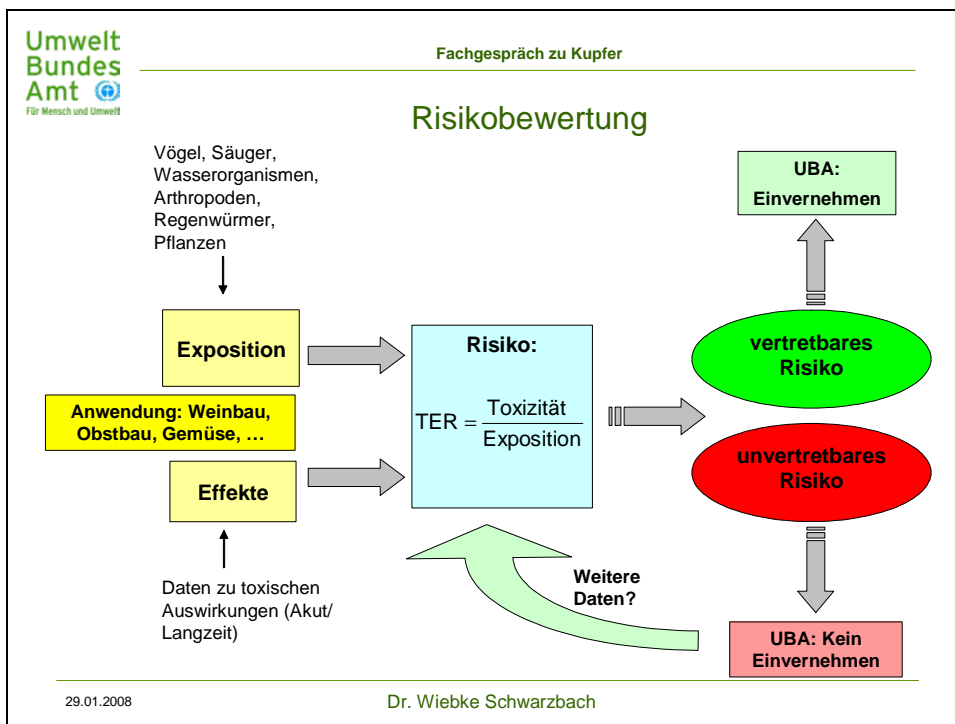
Umwelt Bundes Amt
Für Mensch und Umwelt

Fachgespräch zu Kupfer

Risikobewertung

Vögel, Säuger, Wasserorganismen, Arthropoden, Regenwürmer, Pflanzen

Exposition

Anwendung: Weinbau, Obstbau, Gemüse, …

Effekte

Daten zu toxischen Auswirkungen (Akut/ Langzeit)

Risiko:

$TER = \frac{Toxizität}{Exposition}$

UBA: Einvernehmen

vertretbares Risiko

unvertretbares Risiko

UBA: Kein Einvernehmen

Weitere Daten?

29.01.2008

Dr. Wiebke Schwarzbach